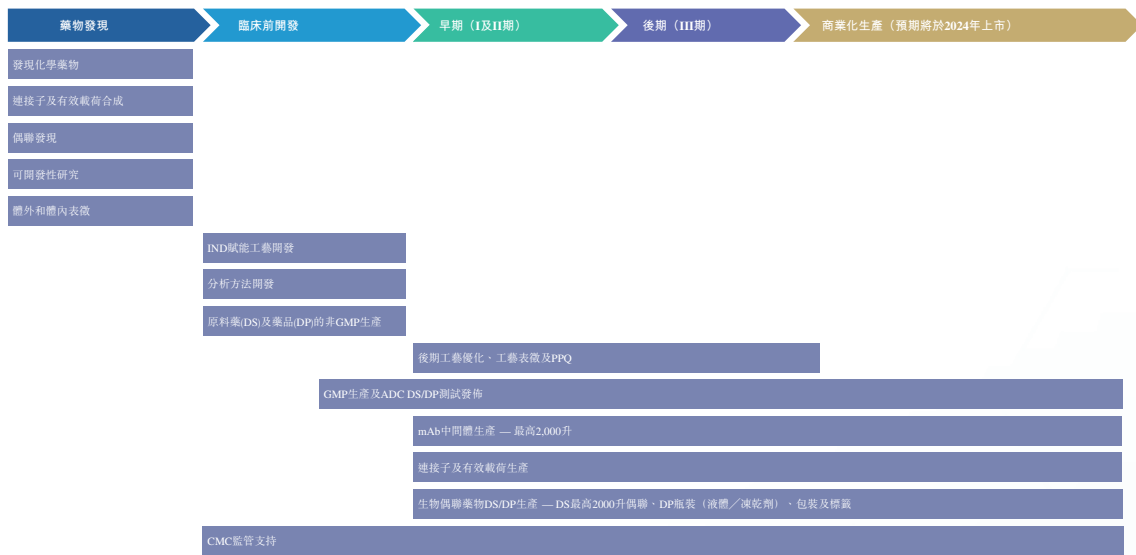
藥物發現

臨床前開發

早期（I及II期）

後期（III期）

商業化生產（預期將於2024年上市）

發現化學藥物

連接子及有效載荷合成

偶聯發現

可開發性研究

體外和體內表徵

IND賦能工藝開發

分析方法開發

原料藥(DS)及藥品(DP)的非GMP生產

後期工藝優化、工藝表徵及PPQ

GMP生產及ADC DS/DP測試發佈

mAb中間體生產 — 最高2,000升

連接子及有效載荷生產

生物偶聯藥物DS/DP生產 — DS最高2000升偶聯、DP瓶裝（液體／凍乾劑）、包裝及標籤

CMC監管支持